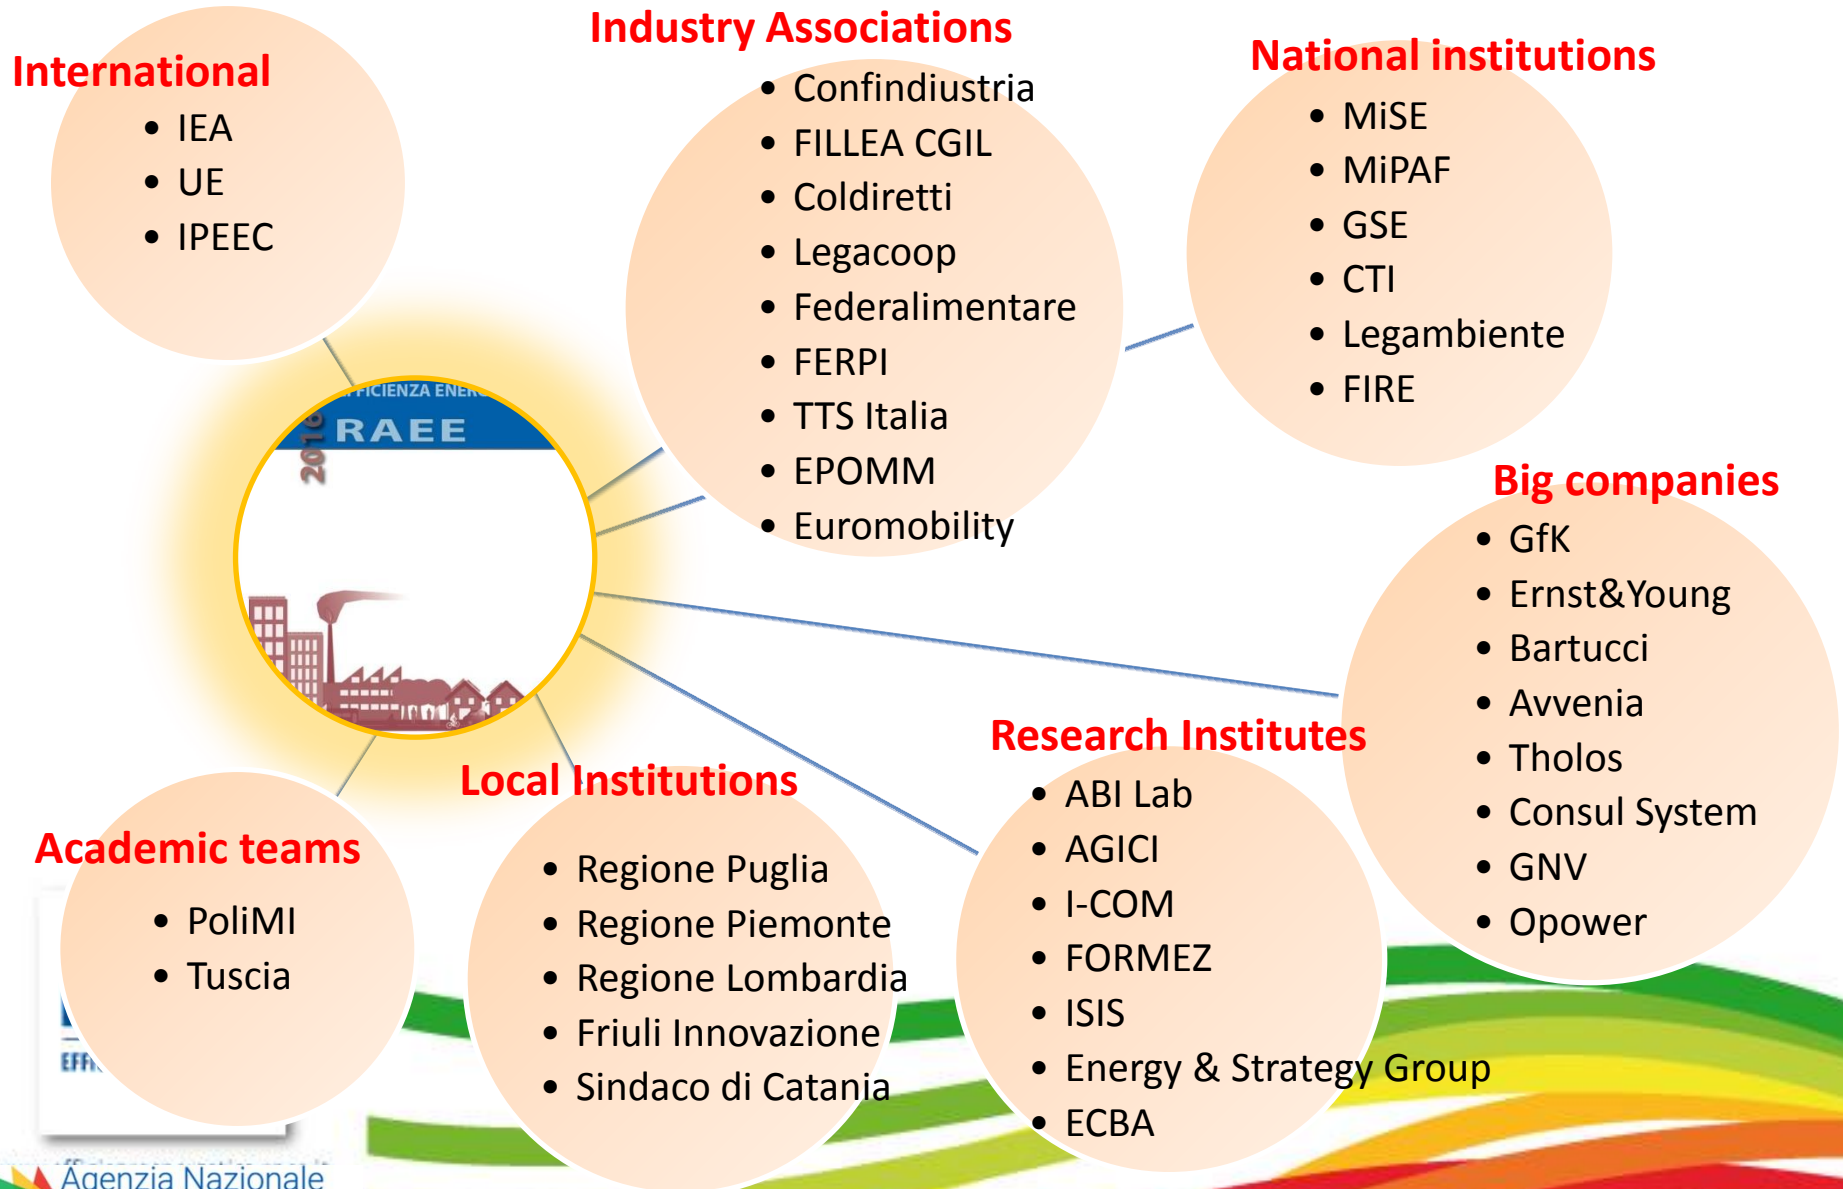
International
- IEA
- UE
- IPEEC

Industry Associations
- Confindiustria
- FILLEA CGIL
- Coldiretti
- Legacoop
- Federalimentare
- FERPI
- TTS Italia
- EPOMM
- Euromobility

National institutions
- MiSE
- MiPAF
- GSE
- CTI
- Legambiente
- FIRE

FICIENZA ENER
RAEE
2016

Big companies
- GfK
- Ernst&Young
- Bartucci
- Avvenia
- Tholos
- Consul System
- GNV
- Opower

Research Institutes
- ABI Lab
- AGICI
- I-COM
- FORMEZ
- ISIS
- Energy & Strategy Group
- ECBA

Local Institutions
- Regione Puglia
- Regione Piemonte
- Regione Lombardia
- Friuli Innovazione
- Sindaco di Catania

Academic teams
- PoliMI
- Tuscia

EFFI

Agenzia Nazionale